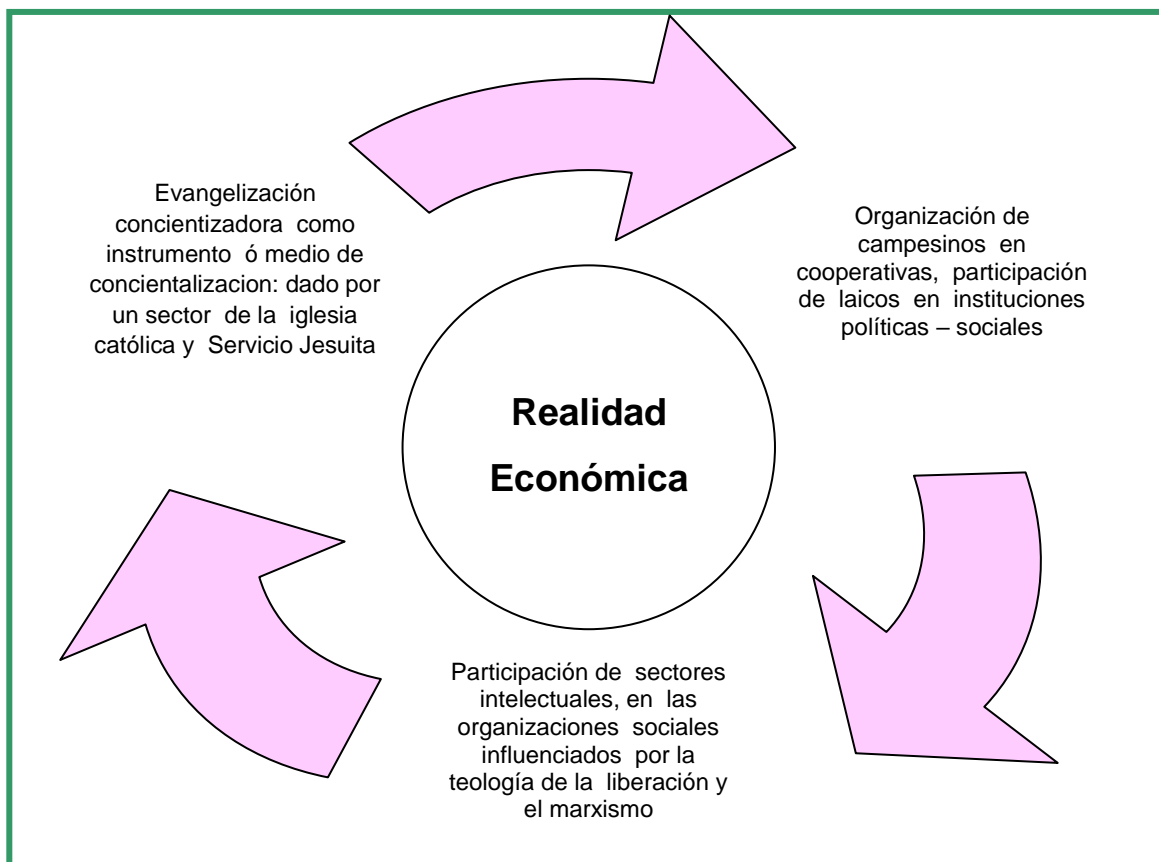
Evangelización concientizadora como instrumento ó medio de concientalizacion: dado por un sector de la iglesia católica y Servicio Jesuita

Organización de campesinos en cooperativas, participación de laicos en instituciones políticas – sociales

Realidad Económica

Participación de sectores intelectuales, en las organizaciones sociales influenciados por la teología de la liberación y el marxismo